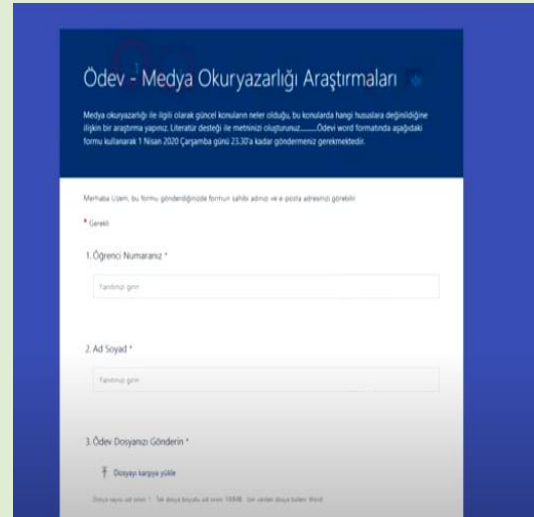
Ödev - Medya Okuryazarlığı Araştırmaları

Medya okuryazarlığı ile ilgili olarak güncel konuların neler olduğu, bu konularda hangi hususlara değinildiğine ilişkin bir araştırma yapınız. Literatür desteği ile metninizi oluşturunuz.......Ödevi word formatında aşağıdaki formu kullanarak 1 Nisan 2020 Çarşamba günü 23.30'a kadar göndermeniz gerekmektedir.

Merhaba Uzem, bu formu gönderdiğinizde formun sahibi adınızı ve e-posta adresinizi görebilir.

* Gerekli

1. Öğrenci Numaranız *

Yanıtınızı girin

2. Ad Soyad *

Yanıtınızı girin

3. Ödev Dosyanızı Gönderin *

Dosyayı karşıya yükle

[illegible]